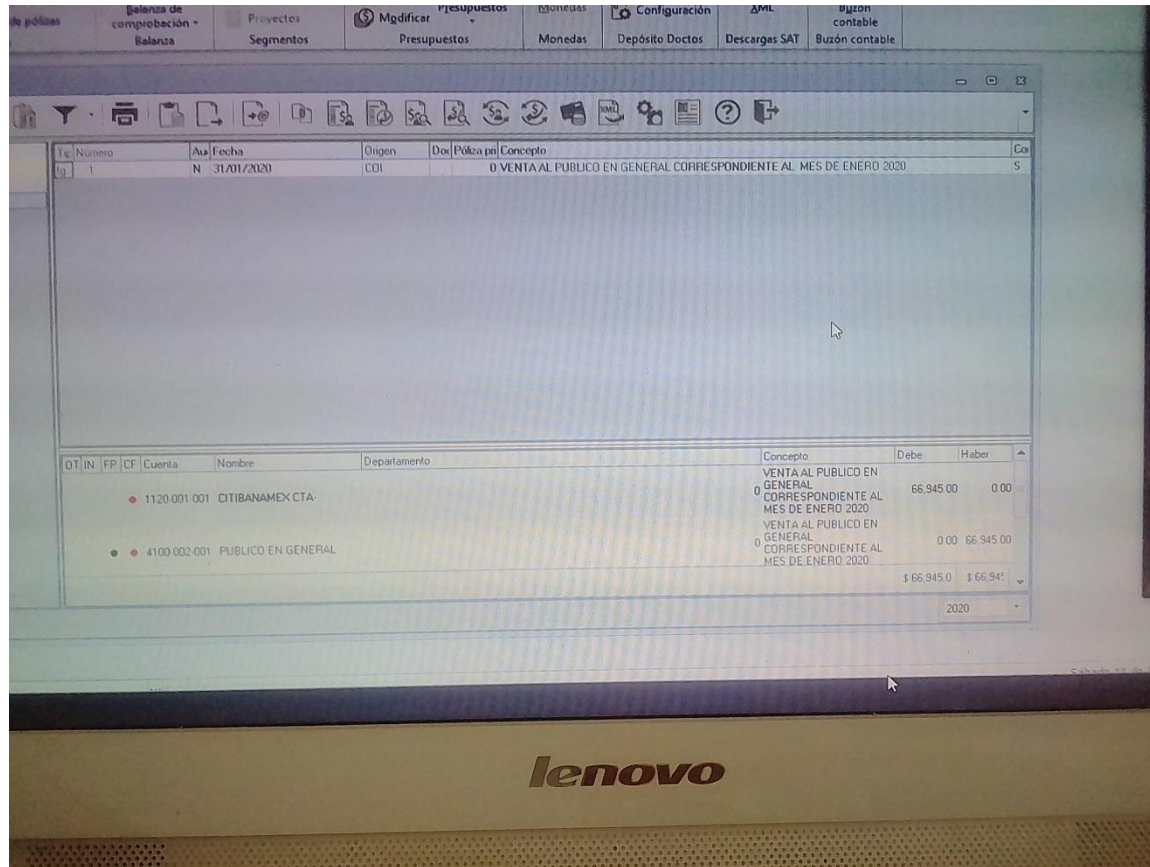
de pólizas | Balanza de comprobación | Balanza | Proyectos | Segmentos | Modificar | Presupuestos | Presupuestos | Monedas | Monedas | Configuración | Depósito Doctos | XML | Descargas SAT | Buzón contable | Buzón contable

| Ti | Número | Au | Fecha | Origen | Do | Póliza pr | Concepto | Co |
|---|---|---|---|---|---|---|---|---|
| Ig | 1 | N | 31/01/2020 | COI | | 0 | VENTA AL PUBLICO EN GENERAL CORRESPONDIENTE AL MES DE ENERO 2020 | S |

| OT | IN | FP | CF | Cuenta | Nombre | Departamento | Concepto | Debe | Haber |
|---|---|---|---|---|---|---|---|---|---|
| | | | | 1120-001-001 | CITIBANAMEX CTA- | | 0 VENTA AL PUBLICO EN GENERAL CORRESPONDIENTE AL MES DE ENERO 2020 | 66,945.00 | 0.00 |
| | | | | 4100-002-001 | PUBLICO EN GENERAL | | 0 VENTA AL PUBLICO EN GENERAL CORRESPONDIENTE AL MES DE ENERO 2020 | 0.00 | 66,945.00 |
| | | | | | | | | $ 66,945.0 | $ 66,94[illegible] |

2020

lenovo